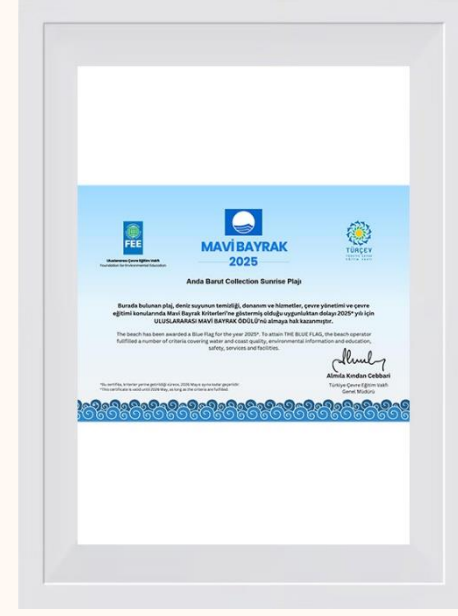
FEE

Uluslararası Çevre Eğitim Vakfı
Foundation for Environmental Education

MAVİ BAYRAK
2025

TÜRÇEV

Anda Barut Collection Sunrise Plajı

Burada bulunan plaj, deniz suyunun temizliği, donanım ve hizmetler, çevre yönetimi ve çevre eğitimi konularında Mavi Bayrak Kriterleri'ne gösterilmiş olduğu uygunluktan dolayı 2025* yılı için ULUSLARARASI MAVİ BAYRAK ÖDÜLÜ'nü almaya hak kazanmıştır.

The beach has been awarded a Blue Flag for the year 2025*. To attain THE BLUE FLAG, the beach operator fulfilled a number of criteria covering water and coast quality, environmental information and education, safety, services and facilities.

*Bu sertifika, kriterler yerine getirildiği sürece, 2026 Mayıs ayına kadar geçerlidir.
*This certificate is valid until 2026 May, as long as the criteria are fulfilled.

Almila Kından Cebbari
Türkiye Çevre Eğitim Vakfı
Genel Müdürü